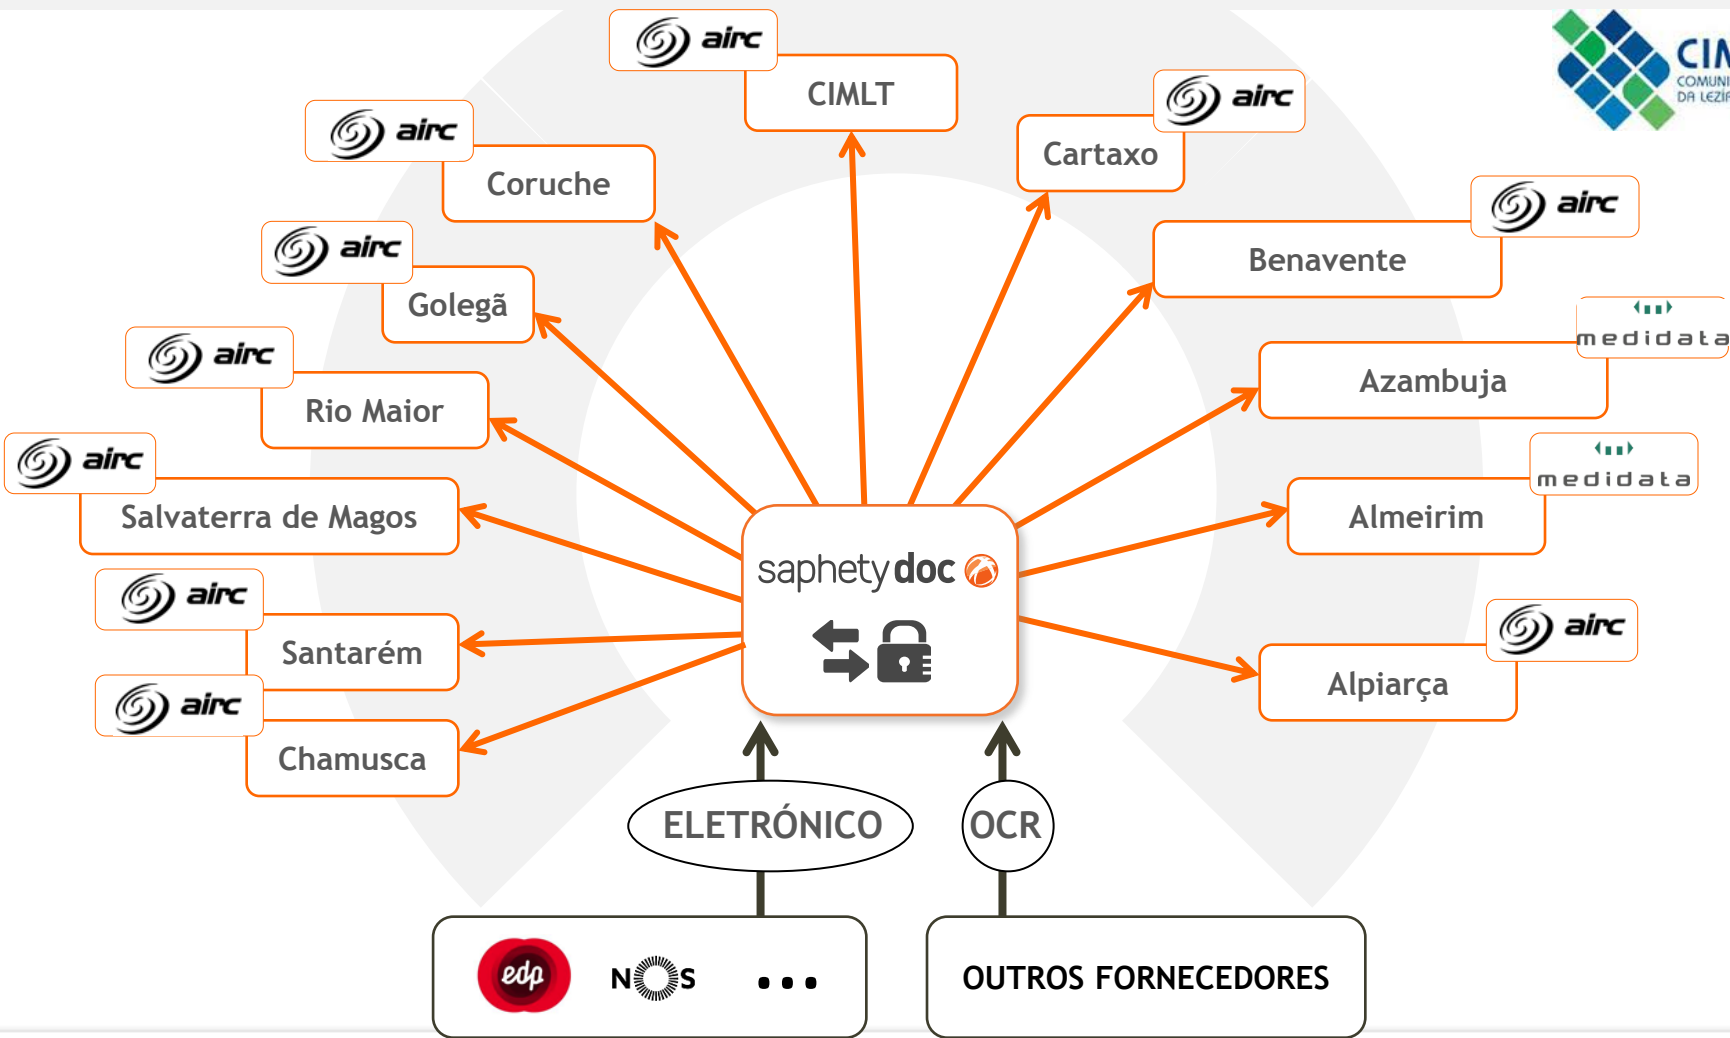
airc
CIMLT

airc
Coruche

airc
Cartaxo

CIM
COMUNI
DA LEZÍ

airc
Benavente

airc
Golegã

airc
Rio Maior

medidata
Azambuja

airc
Salvaterra de Magos

medidata
Almeirim

saphety doc

airc
Santarém

airc
Alpiarça

airc
Chamusca

ELETRÓNICO

OCR

edp NOS • • •

OUTROS FORNECEDORES